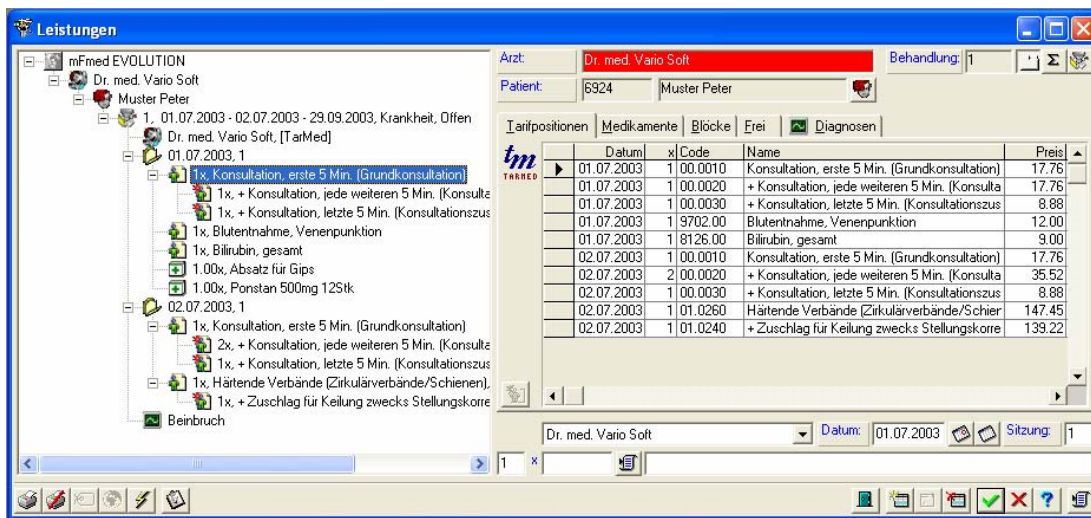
Leistungen

mFmed EVOLUTION
Dr. med. Vario Soft
Muster Peter
1, 01.07.2003 - 02.07.2003 - 29.09.2003, Krankheit, Offen
Dr. med. Vario Soft, [TarMed]
01.07.2003, 1
1x, Konsultation, erste 5 Min. (Grundkonsultation)
1x, + Konsultation, jede weiteren 5 Min. (Konsulta
1x, + Konsultation, letzte 5 Min. (Konsultationszus
1x, Blutentnahme, Venenpunktion
1x, Bilirubin, gesamt
1.00x, Absatz für Gips
1.00x, Ponstan 500mg 12Stk
02.07.2003, 1
1x, Konsultation, erste 5 Min. (Grundkonsultation)
2x, + Konsultation, jede weiteren 5 Min. (Konsulta
1x, + Konsultation, letzte 5 Min. (Konsultationszus
1x, Härtende Verbände (Zirkulärverbände/Schienen),
1x, + Zuschlag für Keilung zwecks Stellungskorre
Beinbruch

Arzt: Dr. med. Vario Soft
Behandlung: 1
Patient: 6924 Muster Peter

Tarifpositionen | Medikamente | Blöcke | Frei | Diagnosen

tm TARMED

| Datum | x | Code | Name | Preis |
|---|---|---|---|---|
| 01.07.2003 | 1 | 00.0010 | Konsultation, erste 5 Min. (Grundkonsultation) | 17.76 |
| 01.07.2003 | 1 | 00.0020 | + Konsultation, jede weiteren 5 Min. (Konsulta | 17.76 |
| 01.07.2003 | 1 | 00.0030 | + Konsultation, letzte 5 Min. (Konsultationszus | 8.88 |
| 01.07.2003 | 1 | 9702.00 | Blutentnahme, Venenpunktion | 12.00 |
| 01.07.2003 | 1 | 8126.00 | Bilirubin, gesamt | 9.00 |
| 02.07.2003 | 1 | 00.0010 | Konsultation, erste 5 Min. (Grundkonsultation) | 17.76 |
| 02.07.2003 | 2 | 00.0020 | + Konsultation, jede weiteren 5 Min. (Konsulta | 35.52 |
| 02.07.2003 | 1 | 00.0030 | + Konsultation, letzte 5 Min. (Konsultationszus | 8.88 |
| 02.07.2003 | 1 | 01.0260 | Härtende Verbände (Zirkulärverbände/Schier | 147.45 |
| 02.07.2003 | 1 | 01.0240 | + Zuschlag für Keilung zwecks Stellungskorre | 139.22 |

Dr. med. Vario Soft
Datum: 01.07.2003
Sitzung: 1
1 x